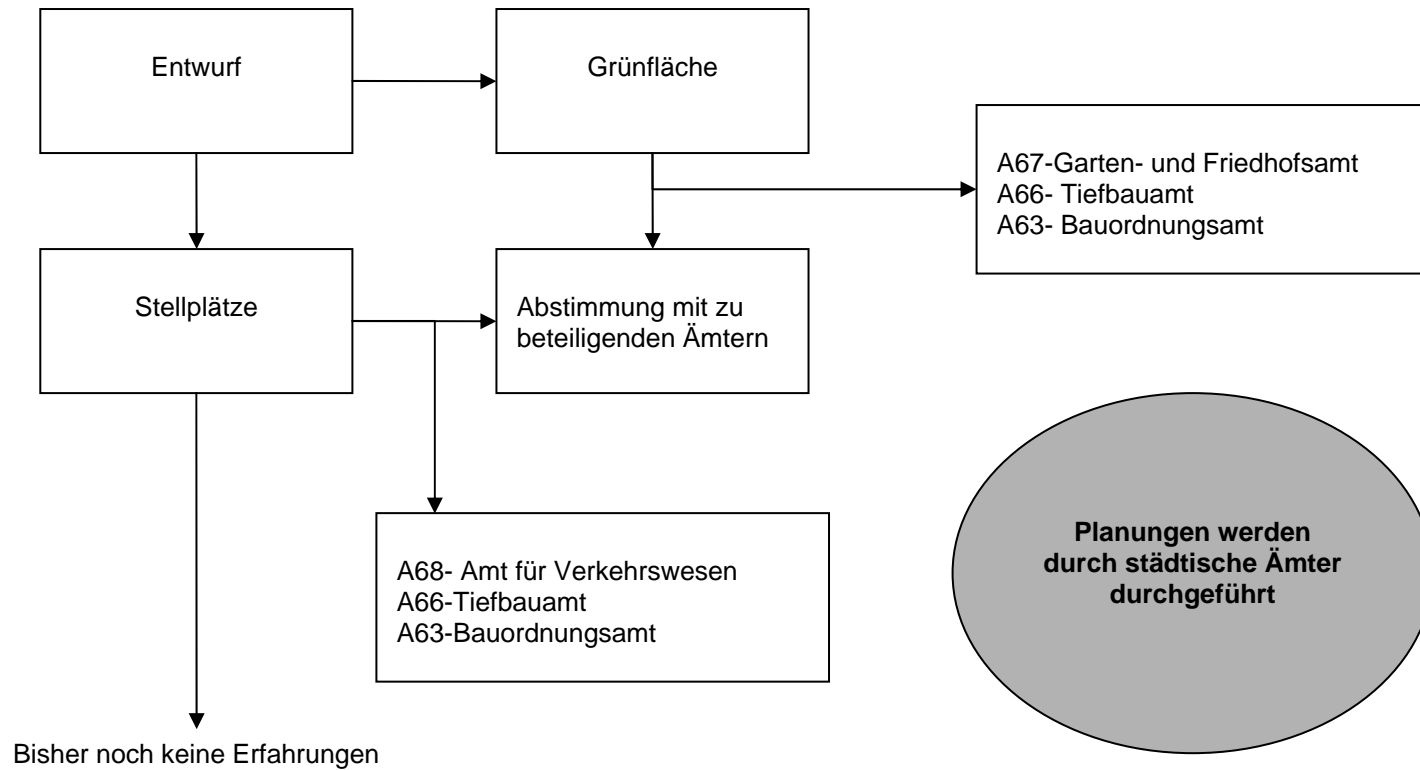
Entwurf

Grünfläche

A67-Garten- und Friedhofsamt
A66- Tiefbauamt
A63- Bauordnungsamt

Stellplätze

Abstimmung mit zu beteiligenden Ämtern

A68- Amt für Verkehrswesen
A66-Tiefbauamt
A63-Bauordnungsamt

Planungen werden durch städtische Ämter durchgeführt

Bisher noch keine Erfahrungen